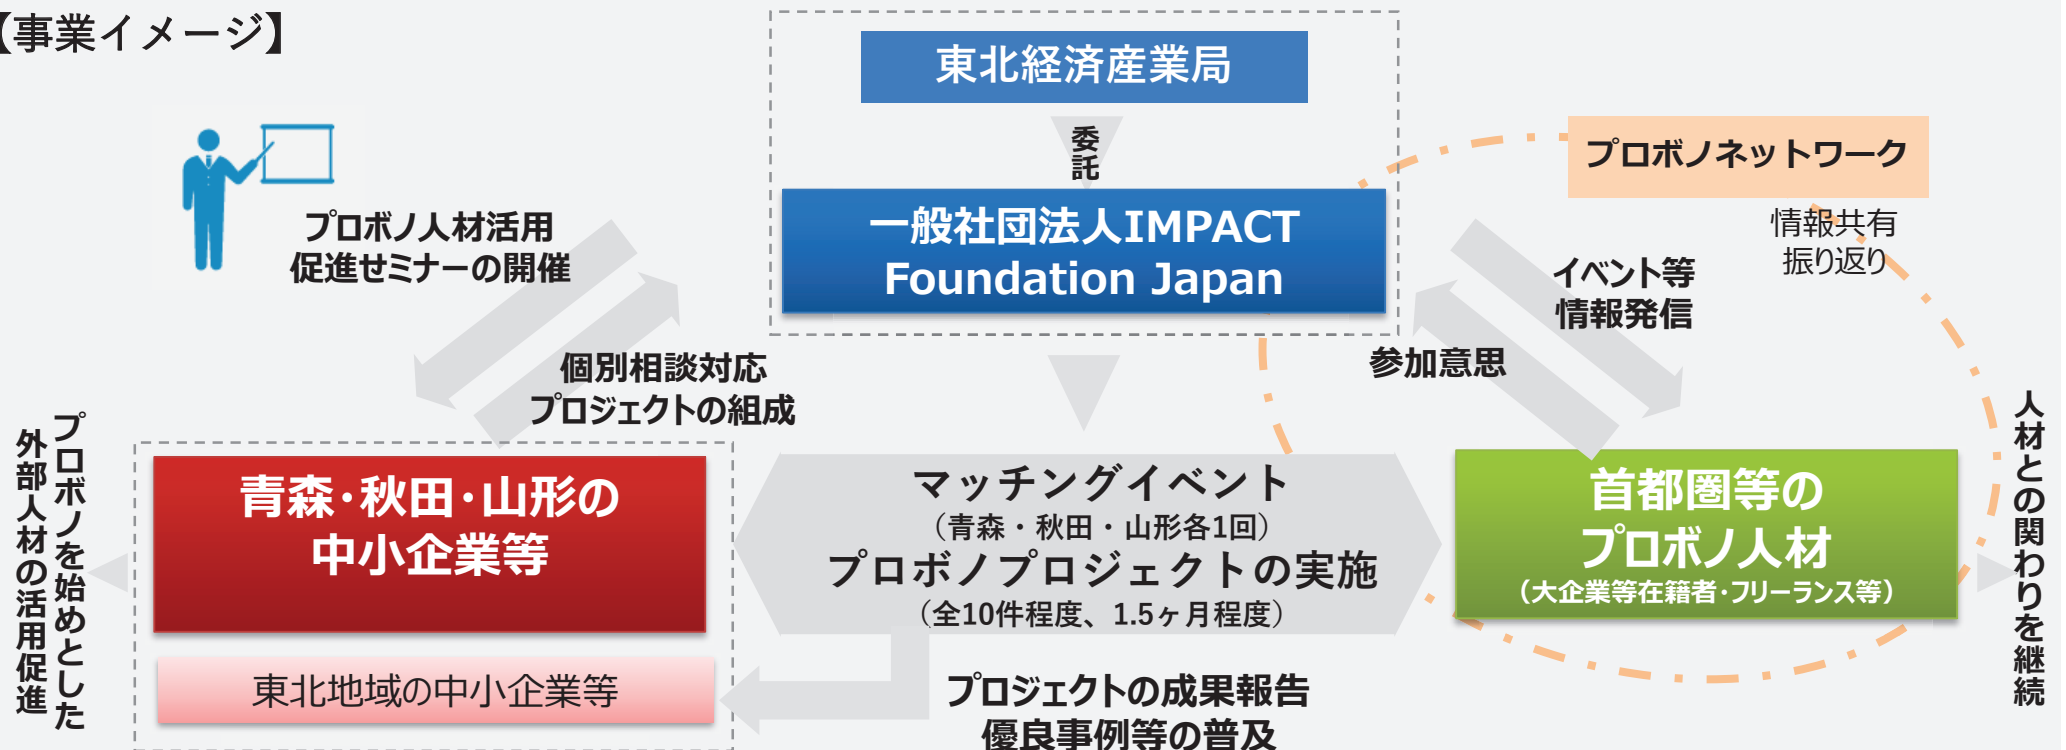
【事業イメージ】

東北経済産業局

委託

一般社団法人IMPACT Foundation Japan

プロボノネットワーク

情報共有
振り返り

プロボノ人材活用
促進セミナーの開催

イベント等
情報発信

参加意思

個別相談対応
プロジェクトの組成

プロボノを始めとした外部人材の活用促進

青森・秋田・山形の
中小企業等

東北地域の中小企業等

マッチングイベント
（青森・秋田・山形各1回）
プロボノプロジェクトの実施
（全10件程度、1.5ヶ月程度）

首都圏等の
プロボノ人材
（大企業等在籍者・フリーランス等）

人材との関わりを継続

プロジェクトの成果報告
優良事例等の普及